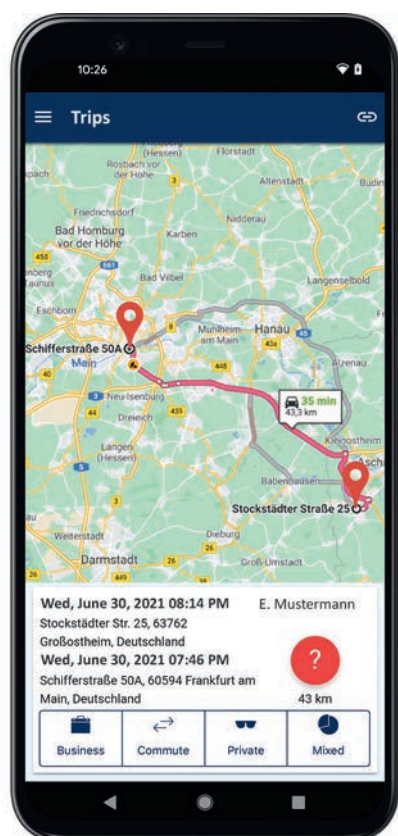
10:26

Trips

(Hessen)
Florstadt
Rosbach vor der Höhe
Altenstadt
Büdin
Friedrichsdorf
Nidderau
Bad Homburg vor der Höhe
Karben
Bad Vilbel
Langenselbold
Eschborn
Hanau
Schifferstraße 50A
Mühlheim am Main
Main
Alzenau
Neu-Isenburg
Dreieich
35 min
43,3 km
Langen (Hessen)
Kleinostheim
Asch
Babenhausen
Stockstädter Straße 25
Weiterstadt
Dieburg
Darmstadt
Groß-Umstadt

Wed, June 30, 2021 08:14 PM
E. Mustermann
Stockstädter Str. 25, 63762 Großostheim, Deutschland
Wed, June 30, 2021 07:46 PM
Schifferstraße 50A, 60594 Frankfurt am Main, Deutschland
?
43 km

| Business | Commute | Private | Mixed |
|---|---|---|---|